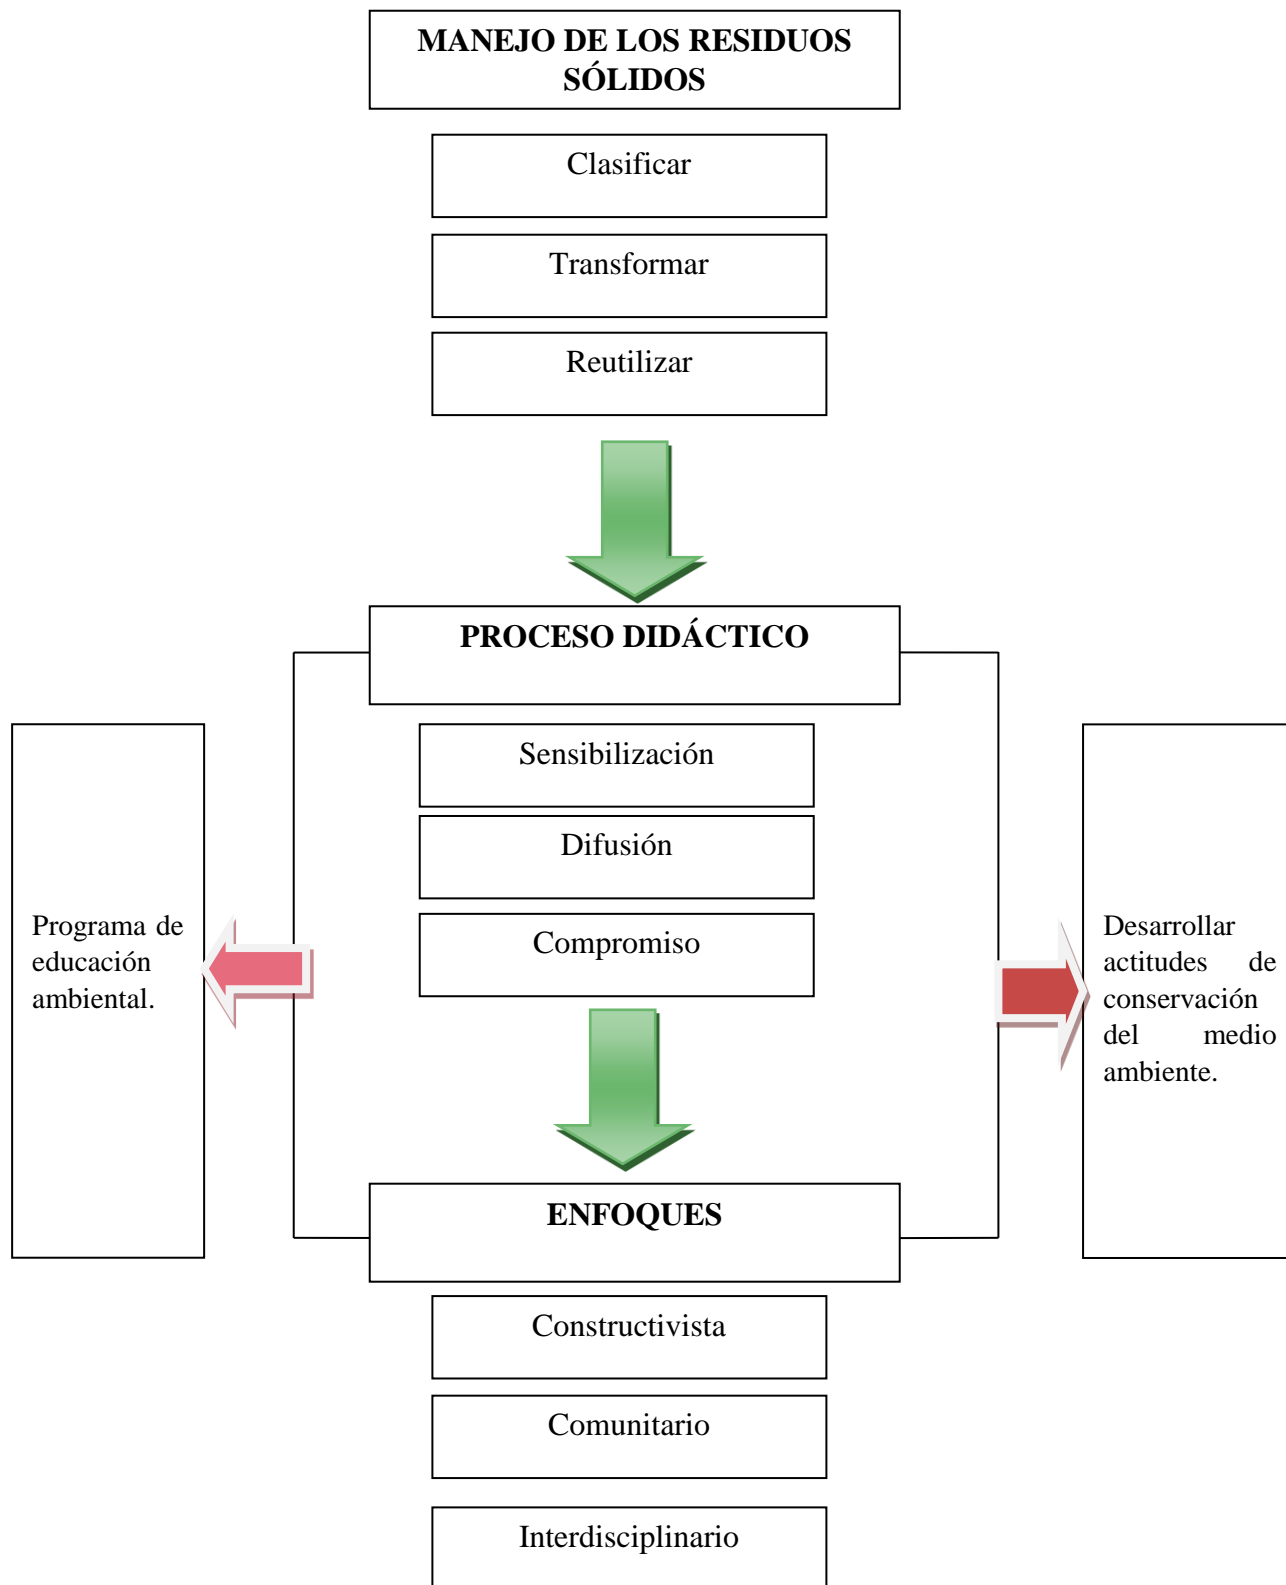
MANEJO DE LOS RESIDUOS SÓLIDOS

Clasificar

Transformar

Reutilizar

PROCESO DIDÁCTICO

Sensibilización

Difusión

Compromiso

Programa de educación ambiental.

Desarrollar actitudes de conservación del medio ambiente.

ENFOQUES

Constructivista

Comunitario

Interdisciplinario